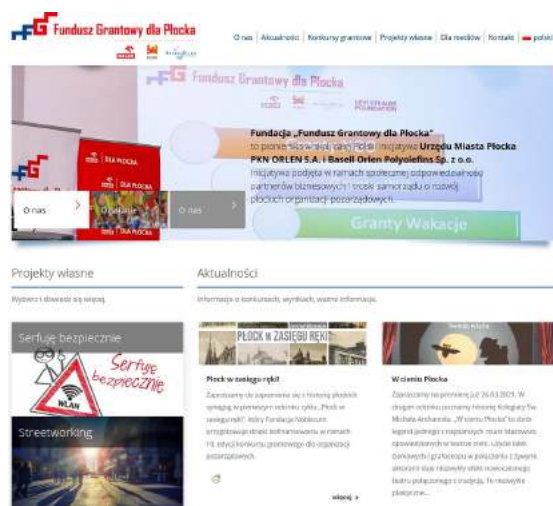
Fundusz Grantowy dla Płocka

O nas | Aktualności | Konkursy grantowe | Projekty własne | Dla mediów | Kontakt | polski

Fundusz Grantowy dla Płocka

Fundacja „Fundusz Grantowy dla Płocka" to pionierska w skali całej Polski inicjatywa Urzędu Miasta Płocka PKN ORLEN S.A. i Basell Orlen Polyolefins Sp. z o.o. Inicjatywa podjęta w ramach społecznej odpowiedzialności partnerów biznesowych i troski samorządu o rozwój płockich organizacji pozarządowych.

Granty Wakacje

O nas
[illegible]
O nas

Projekty własne

Wybierz i dowiedz się więcej.

Serfuję bezpiecznie

Serfuję bezpiecznie

WLAN

Streetworking

Aktualności

Informacje o konkursach, wynikach, ważne informacje.

PŁOCK W ZASIĘGU RĘKI

Płock w zasięgu ręki!

Zapraszamy do zapoznania się z historią płockich synagog w pierwszym odcinku cyklu „Płock w zasięgu ręki!", który Fundacja Nadbużne przygotowała dzięki dofinansowaniu w ramach 16. edycji konkursu grantowego dla organizacji pozarządowych.

więcej »

W cieniu Płocka

Zapraszamy na premierę już 26.03.2021. W drugim odcinku poznamy historię Kolegiaty św. Michała Archanioła. „W cieniu Płocka" to zbiór legend jednego z najstarszych miast Mazowsza opowiedzianych w nowej formie. Użycie taśm dźwiękowych i grafik połączonych z żywymi aktorami daje niezwykły efekt nowoczesnego teatru połączonego z tradycją. Te niezwykła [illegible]